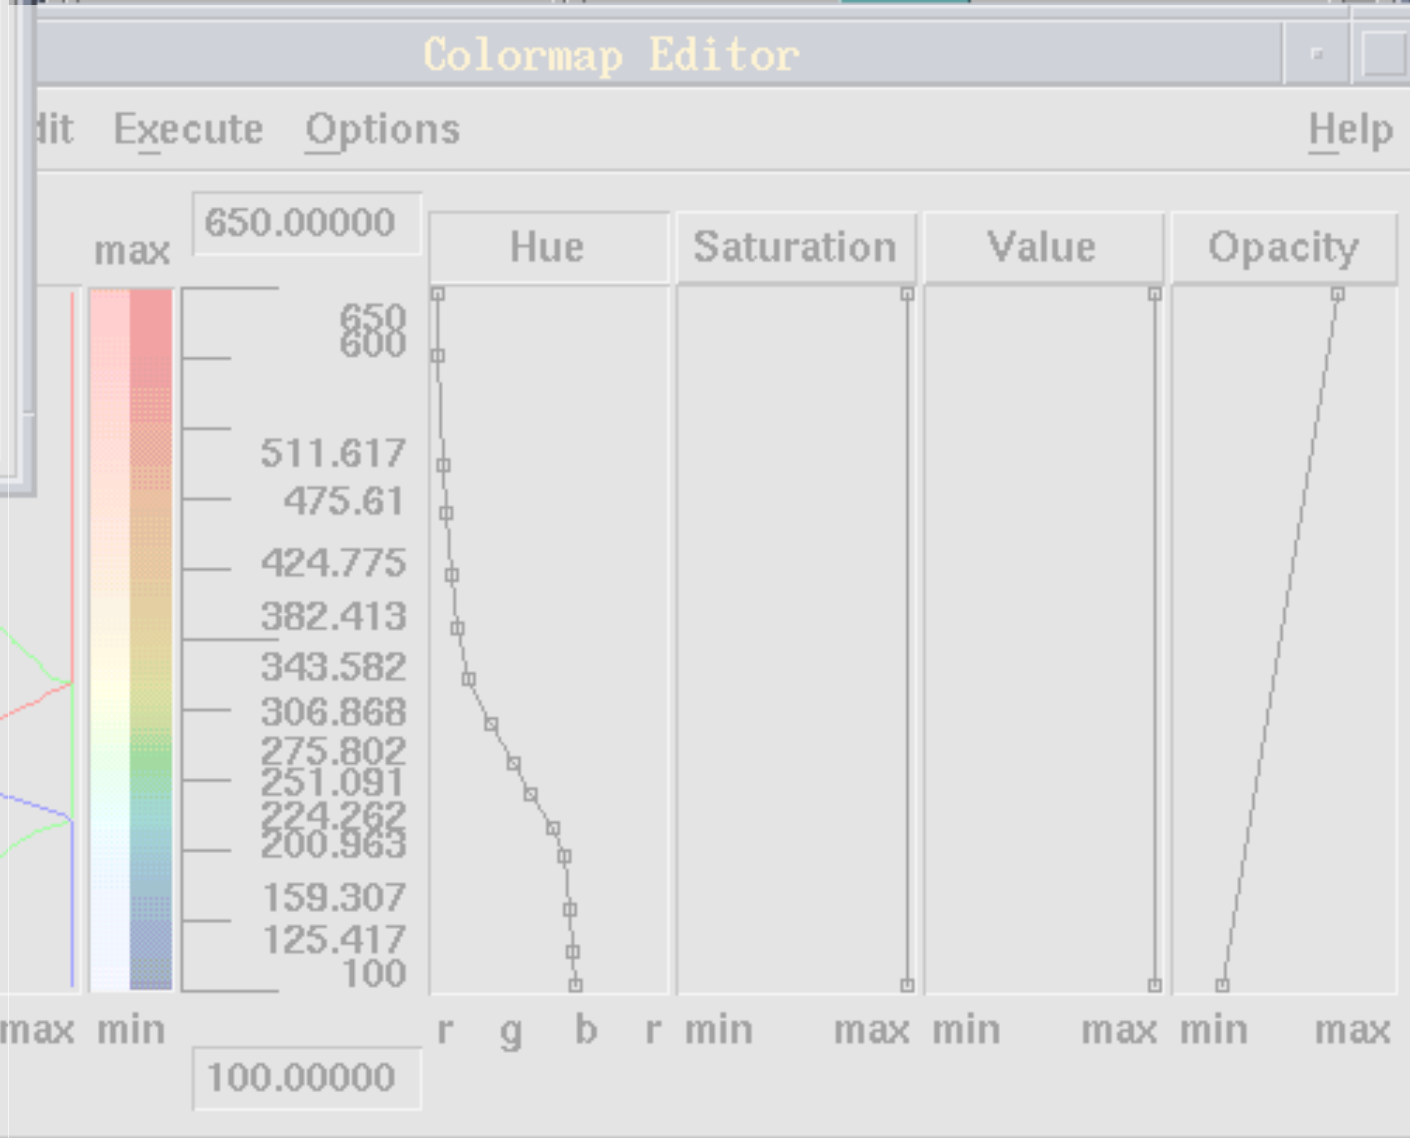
Colormap Editor

dit Execute Options Help

max 650.00000

Hue Saturation Value Opacity

650
600
511.617
475.61
424.775
382.413
343.582
306.868
275.802
251.091
224.262
200.963
159.307
125.417
100

max min r g b r min max min max min max

100.00000